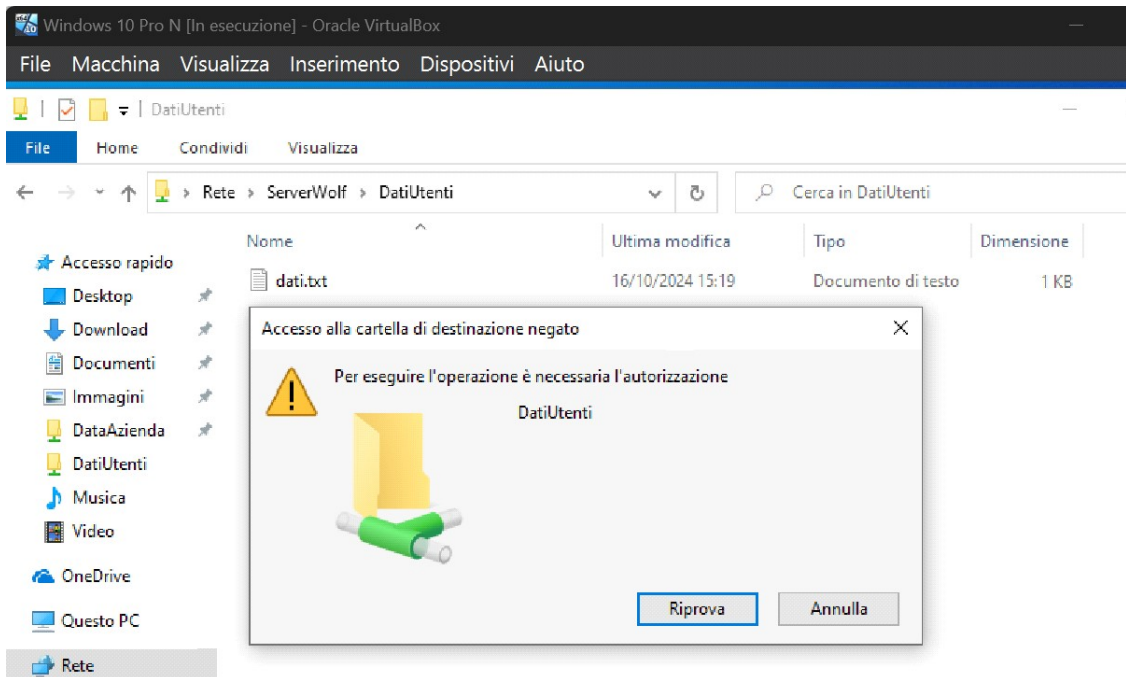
Windows 10 Pro N [In esecuzione] - Oracle VirtualBox

File Macchina Visualizza Inserimento Dispositivi Aiuto

DatiUtenti

File Home Condividi Visualizza

Rete › ServerWolf › DatiUtenti

Cerca in DatiUtenti

Accesso rapido
Desktop
Download
Documenti
Immagini
DataAzienda
DatiUtenti
Musica
Video
OneDrive
Questo PC
Rete

| Nome | Ultima modifica | Tipo | Dimensione |
|---|---|---|---|
| dati.txt | 16/10/2024 15:19 | Documento di testo | 1 KB |

Accesso alla cartella di destinazione negato

Per eseguire l'operazione è necessaria l'autorizzazione

DatiUtenti

Riprova Annulla